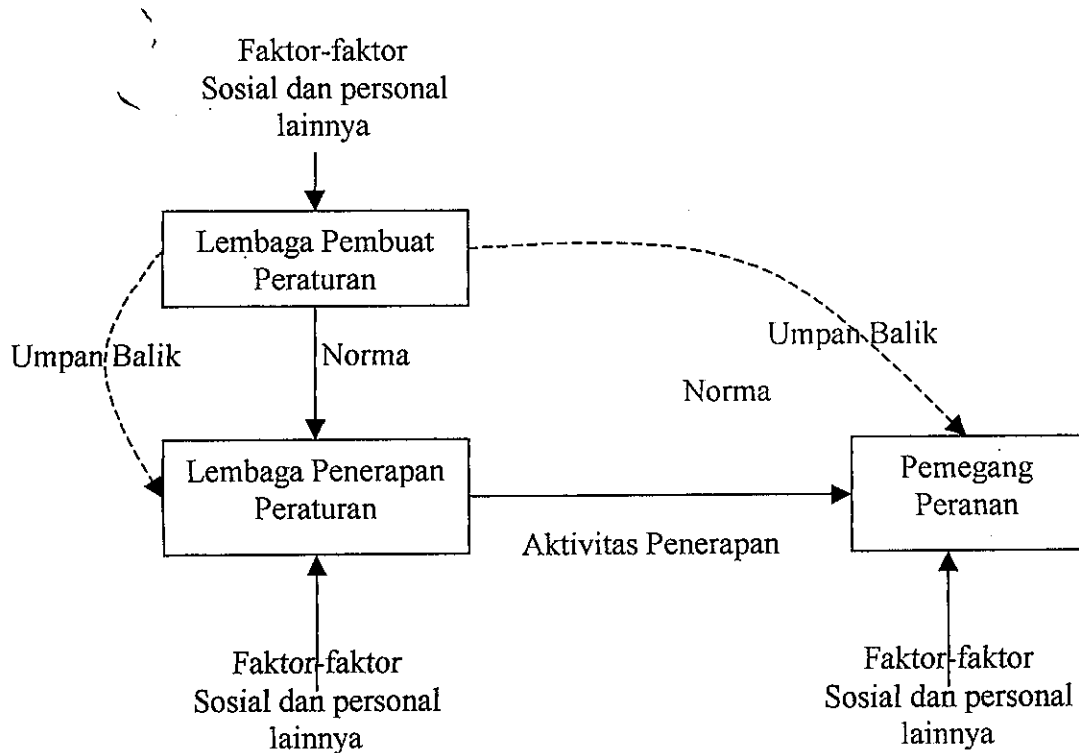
Faktor-faktor
Sosial dan personal
lainnya

Lembaga Pembuat
Peraturan

Umpan Balik

Norma

Umpan Balik

Norma

Lembaga Penerapan
Peraturan

Pemegang
Peranan

Aktivitas Penerapan

Faktor-faktor
Sosial dan personal
lainnya

Faktor-faktor
Sosial dan personal
lainnya